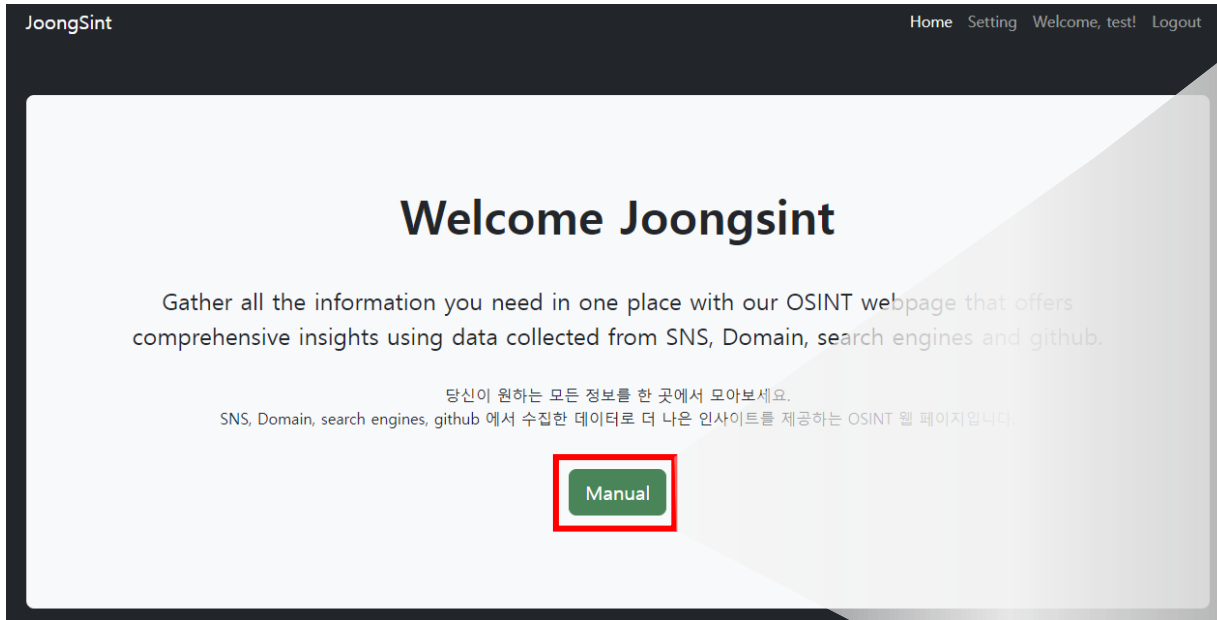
JoongSint

Home Setting Welcome, test! Logout

Welcome Joongsint

Gather all the information you need in one place with our OSINT webpage that offers comprehensive insights using data collected from SNS, Domain, search engines and github.

당신이 원하는 모든 정보를 한 곳에서 모아보세요.
SNS, Domain, search engines, github 에서 수집한 데이터로 더 나은 인사이트를 제공하는 OSINT 웹 페이지입니다.

Manual